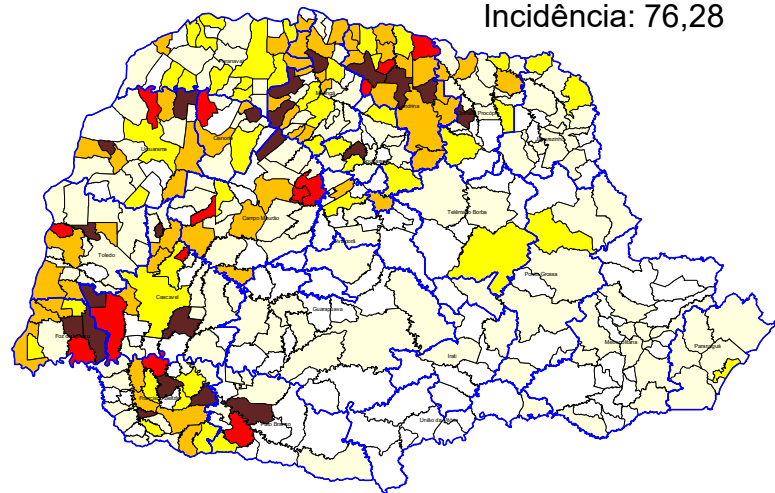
Incidência: 76,28

Paranavaí

Londrina

Procópio

Umuarama

Cianorte

Apucarana

Ivaiporã

Jacarezinho

Campo Mourão

Telêmaco Borba

Toledo

Pitanga

Ponta Grossa

Cascavel

Guarapuava

Foz do Iguaçu

Irati

Metropolitana

Paranaguá

Pato Branco

União da Vitória